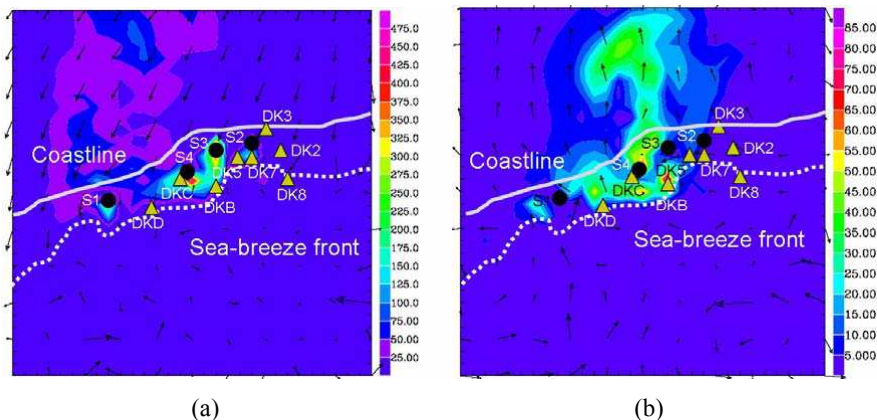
Coastline
S1
S2
S3
S4
DK3
DK2
DK5
DK7
DK8
DKC
DKB
DKD
Sea-breeze front

475.0
450.0
425.0
400.0
375.0
350.0
325.0
300.0
275.0
250.0
225.0
200.0
175.0
150.0
125.0
100.0
75.00
50.00
25.00

(a)

Coastline
S1
S2
S3
S4
DK3
DK2
DK5
DK7
DK8
DKC
DKB
DKD
Sea-breeze front

85.00
80.00
75.00
70.00
65.00
60.00
55.00
50.00
45.00
40.00
35.00
30.00
25.00
20.00
15.00
10.00
5.000

(b)